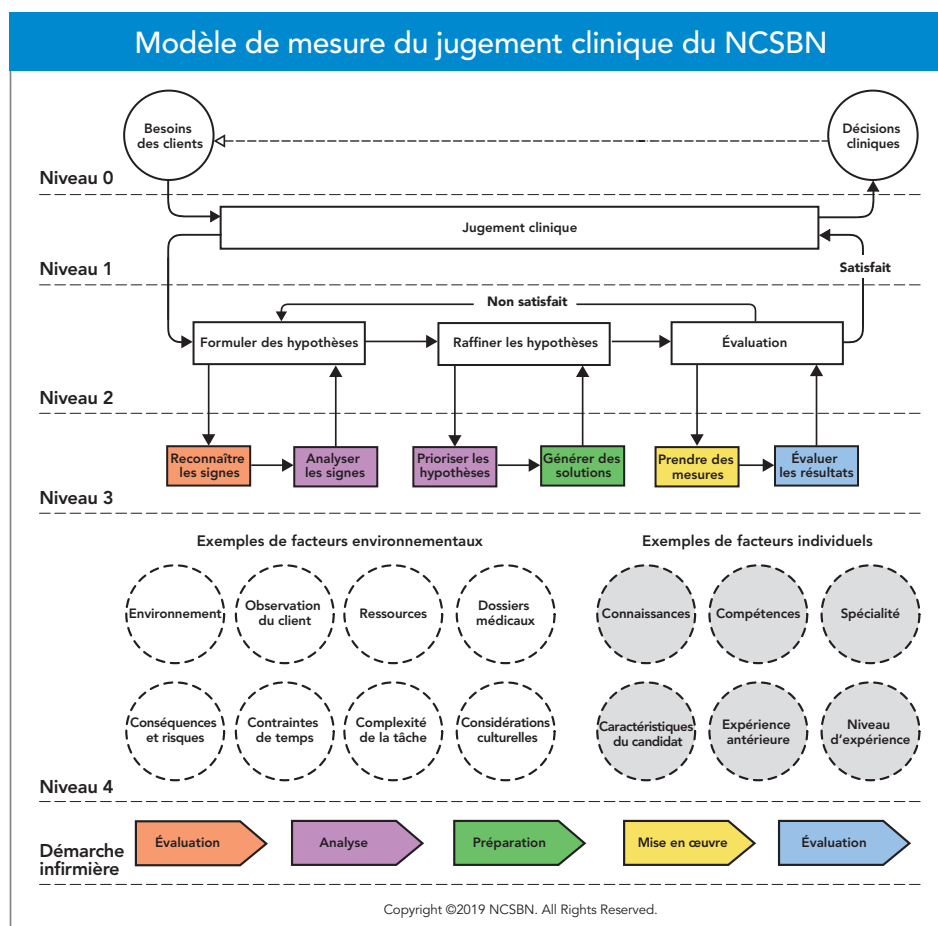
Modèle de mesure du jugement clinique du NCSBN

Besoins des clients

Décisions cliniques

Niveau 0

Jugement clinique

Niveau 1

Satisfait

Non satisfait

Formuler des hypothèses

Raffiner les hypothèses

Évaluation

Niveau 2

Reconnaître les signes

Analyser les signes

Prioriser les hypothèses

Générer des solutions

Prendre des mesures

Évaluer les résultats

Niveau 3

Exemples de facteurs environnementaux

Environnement

Observation du client

Ressources

Dossiers médicaux

Conséquences et risques

Contraintes de temps

Complexité de la tâche

Considérations culturelles

Exemples de facteurs individuels

Connaissances

Compétences

Spécialité

Caractéristiques du candidat

Expérience antérieure

Niveau d'expérience

Niveau 4

Démarche infirmière

Évaluation

Analyse

Préparation

Mise en œuvre

Évaluation

Copyright ©2019 NCSBN. All Rights Reserved.